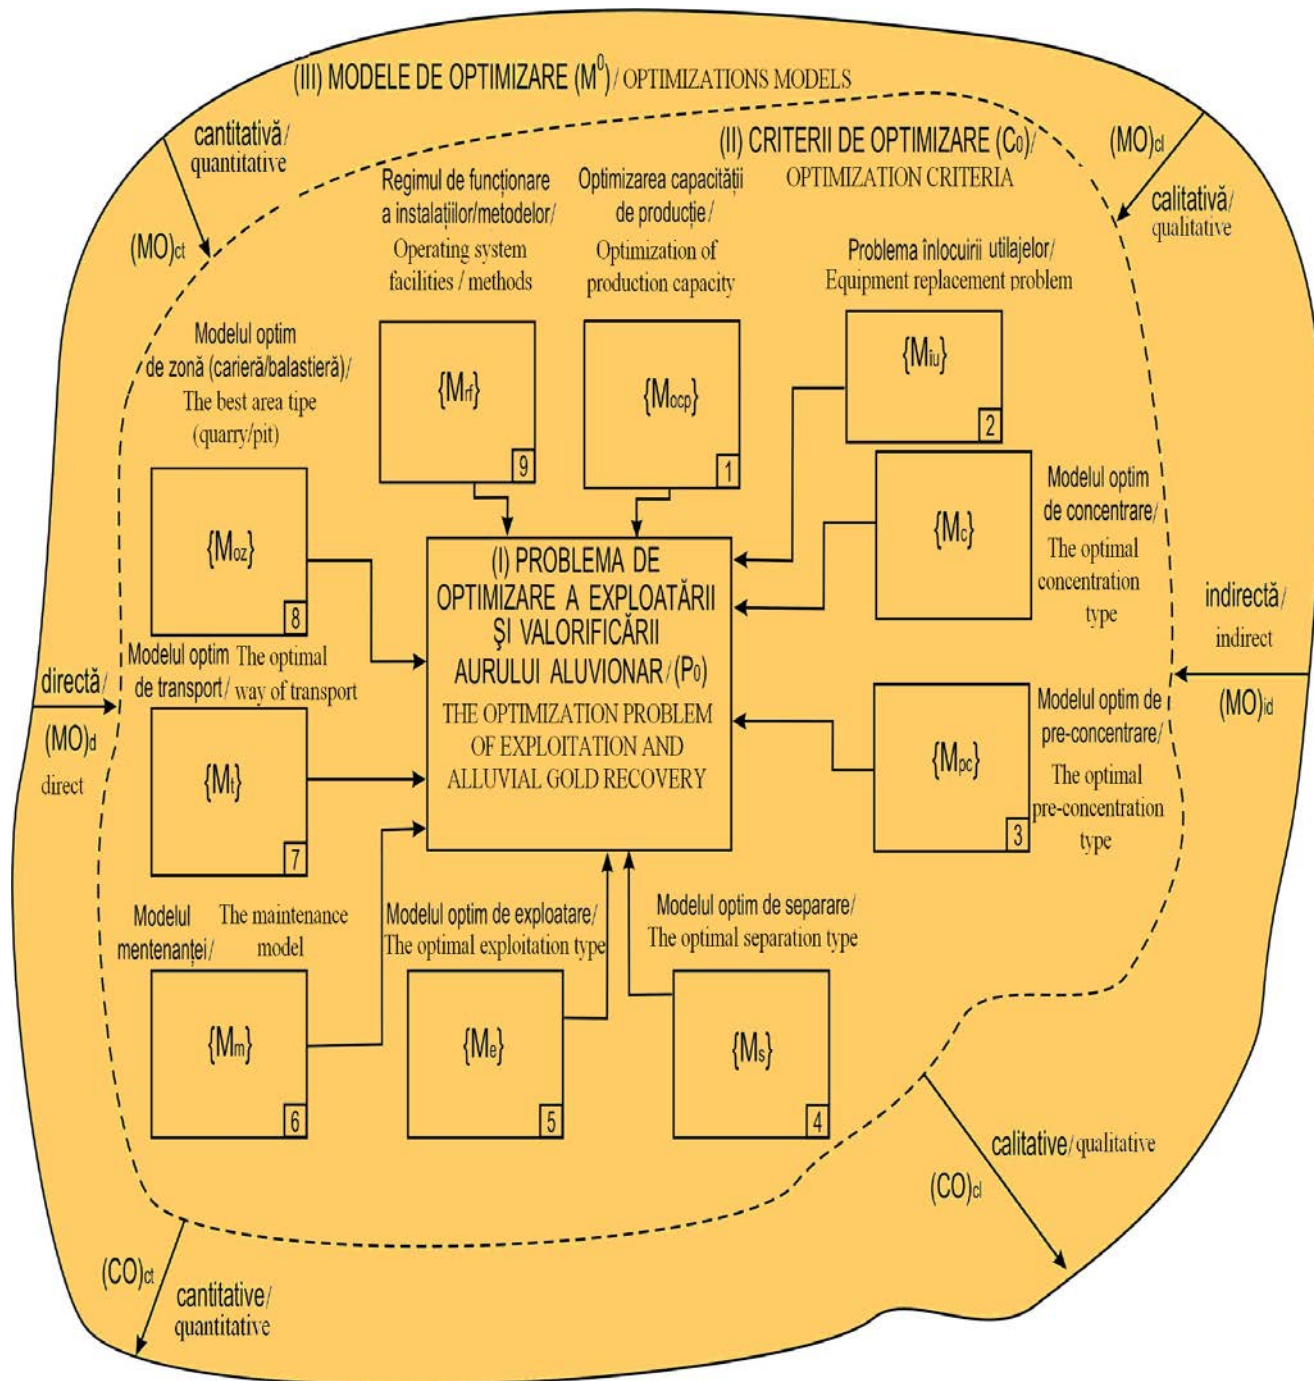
(III) MODELE DE OPTIMIZARE ($M^0$) / OPTIMIZATIONS MODELS

cantitativă/ quantitative

$(MO)_{ct}$

(II) CRITERII DE OPTIMIZARE ($C_0$)/ OPTIMIZATION CRITERIA

$(MO)_{cl}$

calitativă/ qualitative

Regimul de funcționare a instalațiilor/metodelor/ Operating system facilities / methods

Optimizarea capacității de producție / Optimization of production capacity

Problema înlocuirii utilajelor/ Equipment replacement problem

Modelul optim de zonă (carieră/balastieră)/ The best area tipe (quarry/pit)

$\{M_{rf}\}$ 9

$\{M_{ocp}\}$ 1

$\{M_{iu}\}$ 2

$\{M_{oz}\}$ 8

$\{M_c\}$

Modelul optim de concentrare/ The optimal concentration type

(I) PROBLEMA DE OPTIMIZARE A EXPLOATĂRII ȘI VALORIFICĂRII AURULUI ALUVIONAR / ($P_0$)

THE OPTIMIZATION PROBLEM OF EXPLOITATION AND ALLUVIAL GOLD RECOVERY

indirectă/ indirect

$(MO)_{id}$

directă/

$(MO)_d$

direct

Modelul optim de transport/ The optimal way of transport

$\{M_t\}$ 7

Modelul optim de pre-concentrare/ The optimal pre-concentration type

$\{M_{pc}\}$ 3

Modelul mentenanței/ The maintenance model

Modelul optim de exploatare/ The optimal exploitation type

Modelul optim de separare/ The optimal separation type

$\{M_m\}$ 6

$\{M_e\}$ 5

$\{M_s\}$ 4

calitative/ qualitative

$(CO)_{cl}$

$(CO)_{ct}$

cantitative/ quantitative